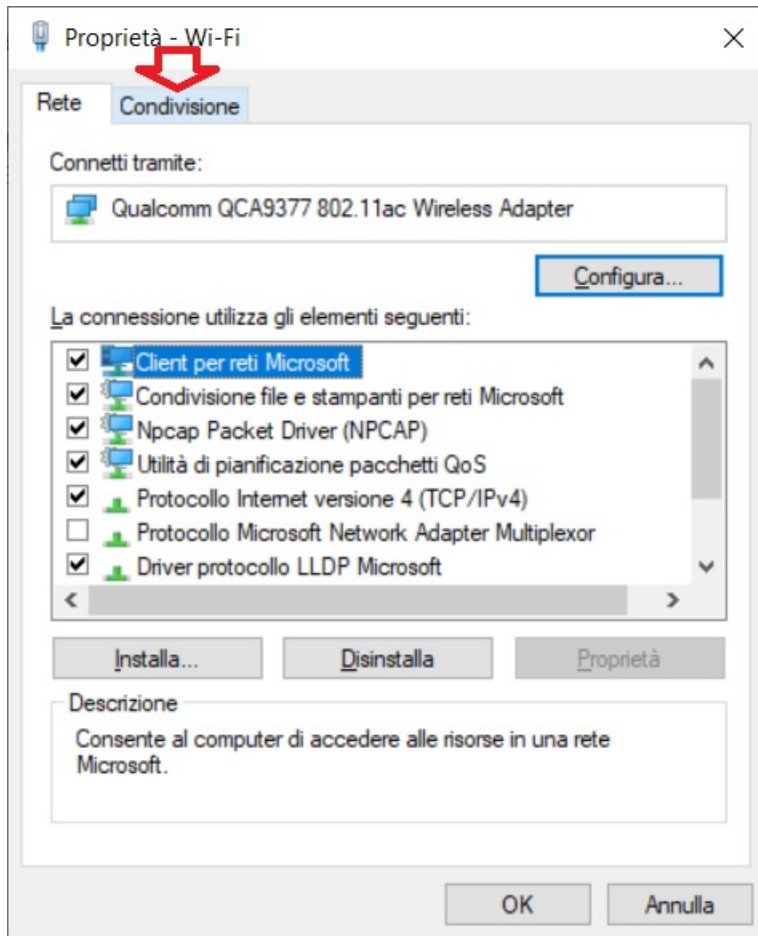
Proprietà - Wi-Fi

Rete | Condivisione

Connetti tramite:

Qualcomm QCA9377 802.11ac Wireless Adapter

Configura...

La connessione utilizza gli elementi seguenti:

Client per reti Microsoft
Condivisione file e stampanti per reti Microsoft
Npcap Packet Driver (NPCAP)
Utilità di pianificazione pacchetti QoS
Protocollo Internet versione 4 (TCP/IPv4)
Protocollo Microsoft Network Adapter Multiplexor
Driver protocollo LLDP Microsoft

Installa... | Disinstalla | Proprietà

Descrizione

Consente al computer di accedere alle risorse in una rete Microsoft.

OK | Annulla